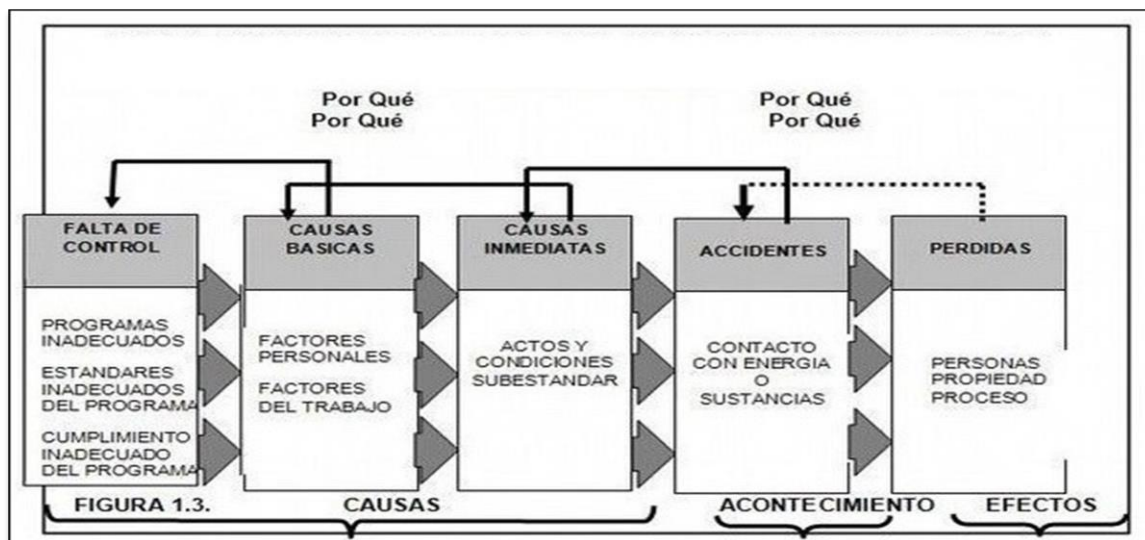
Por Qué
Por Qué

Por Qué
Por Qué

FALTA DE CONTROL

PROGRAMAS INADECUADOS

ESTANDARES INADECUADOS DEL PROGRAMA

CUMPLIMIENTO INADECUADO DEL PROGRAMA

CAUSAS BASICAS

FACTORES PERSONALES

FACTORES DEL TRABAJO

CAUSAS INMEDIATAS

ACTOS Y CONDICIONES SUBESTANDAR

ACCIDENTES

CONTACTO CON ENERGIA O SUSTANCIAS

PERDIDAS

PERSONAS PROPIEDAD PROCESO

FIGURA 1.3.

CAUSAS

ACONTECIMIENTO

EFECTOS